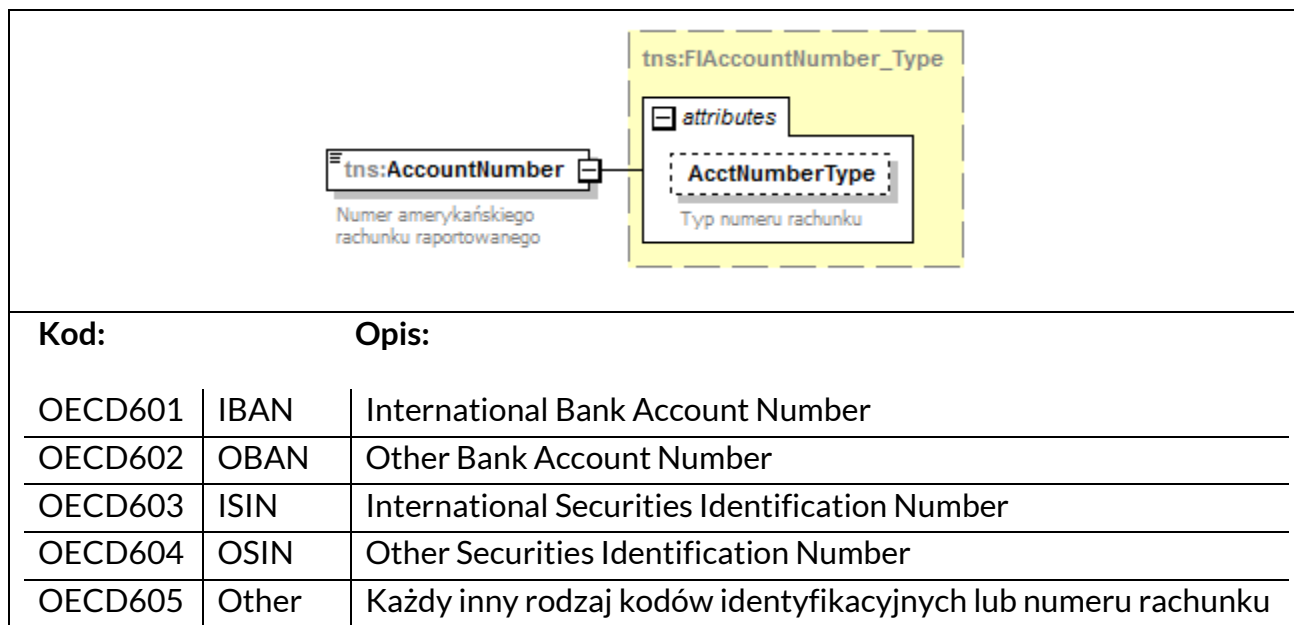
tns:AccountNumber

Numer amerykańskiego rachunku raportowanego

tns:FIAccountNumber_Type

attributes

AcctNumberType

Typ numeru rachunku

Kod: Opis:

| | | |
|---|---|---|
| OECD601 | IBAN | International Bank Account Number |
| OECD602 | OBAN | Other Bank Account Number |
| OECD603 | ISIN | International Securities Identification Number |
| OECD604 | OSIN | Other Securities Identification Number |
| OECD605 | Other | Każdy inny rodzaj kodów identyfikacyjnych lub numeru rachunku |